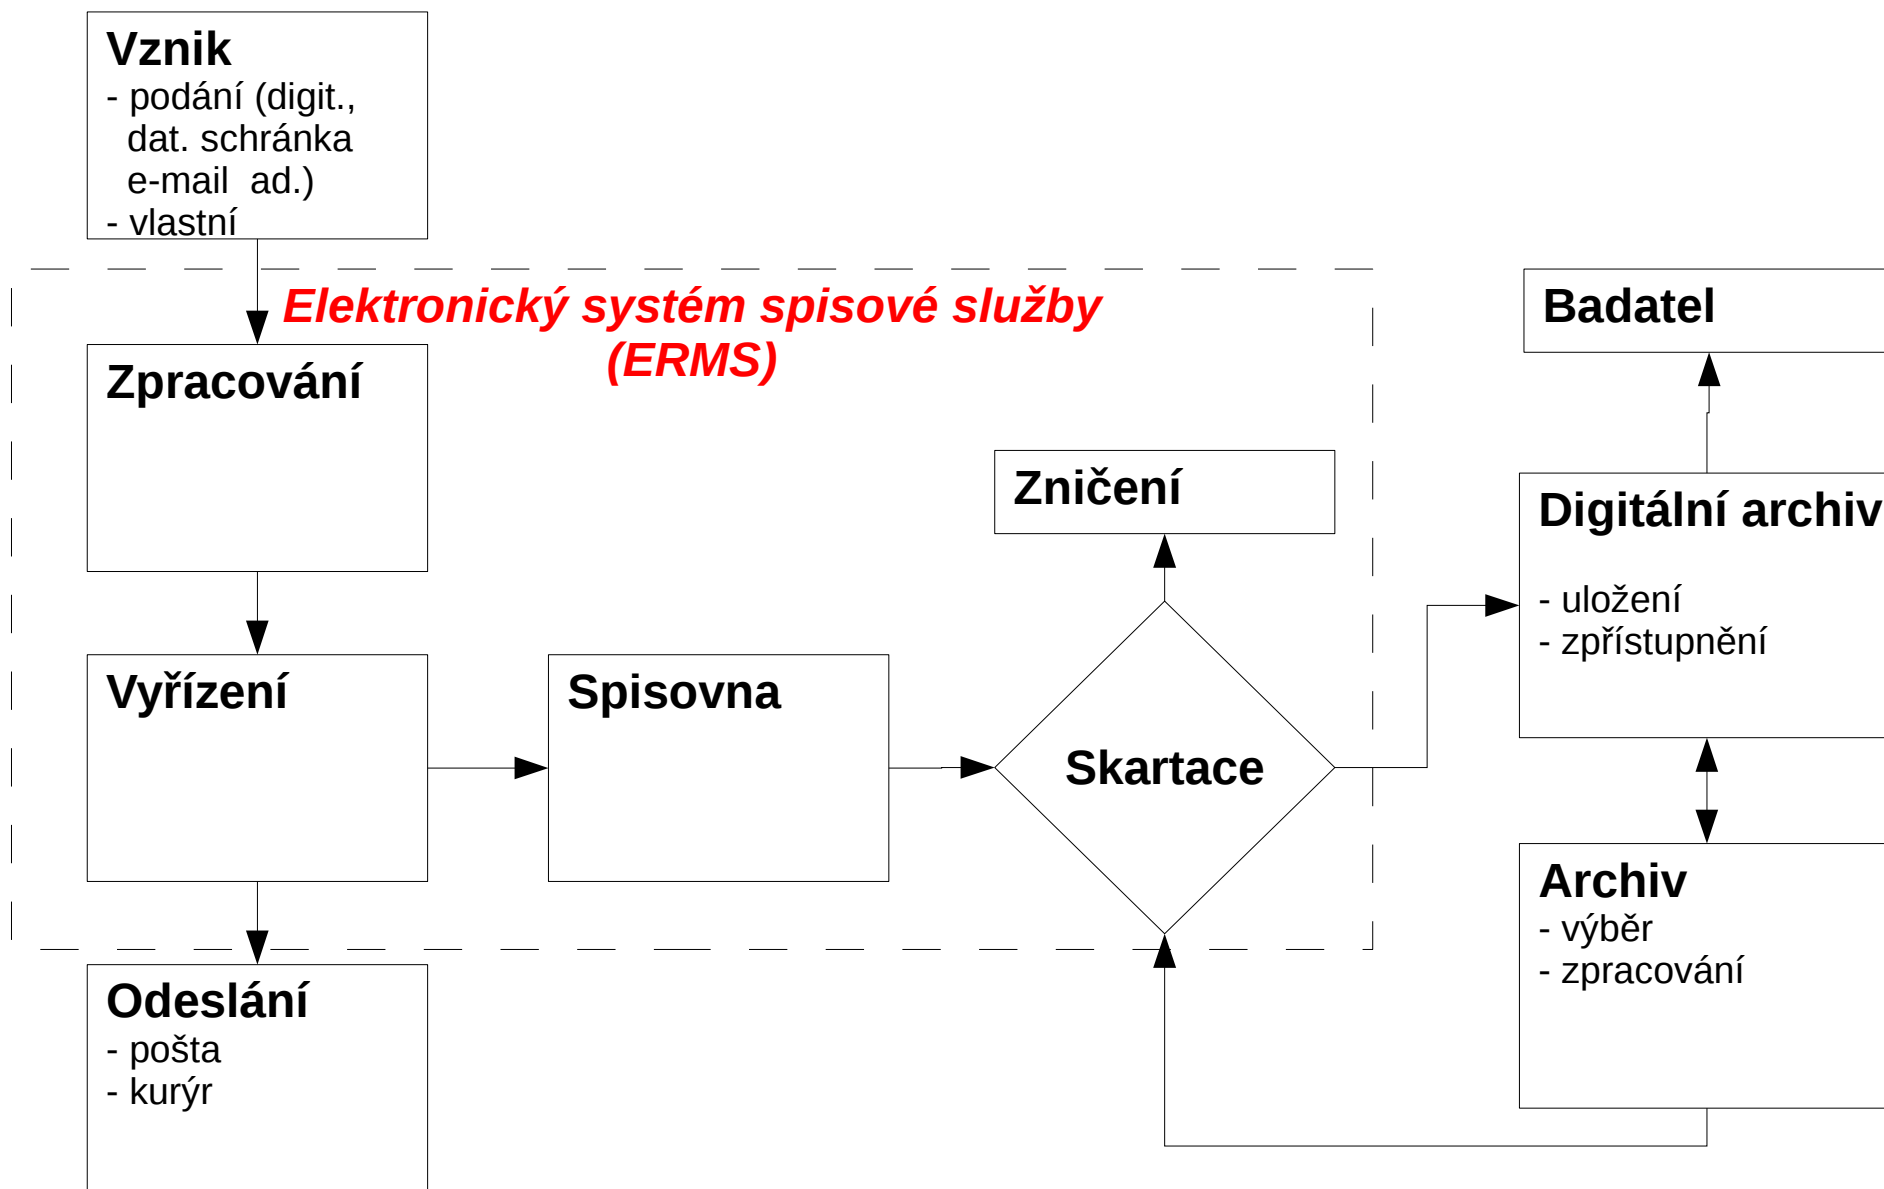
Vznik
- podání (digit., dat. schránka e-mail ad.)
- vlastní

Elektronický systém spisové služby (ERMS)

Zpracování

Vyřízení

Spisovna

Zničení

Skartace

Odeslání
- pošta
- kurýr

Badatel

Digitální archiv
- uložení
- zpřístupnění

Archiv
- výběr
- zpracování